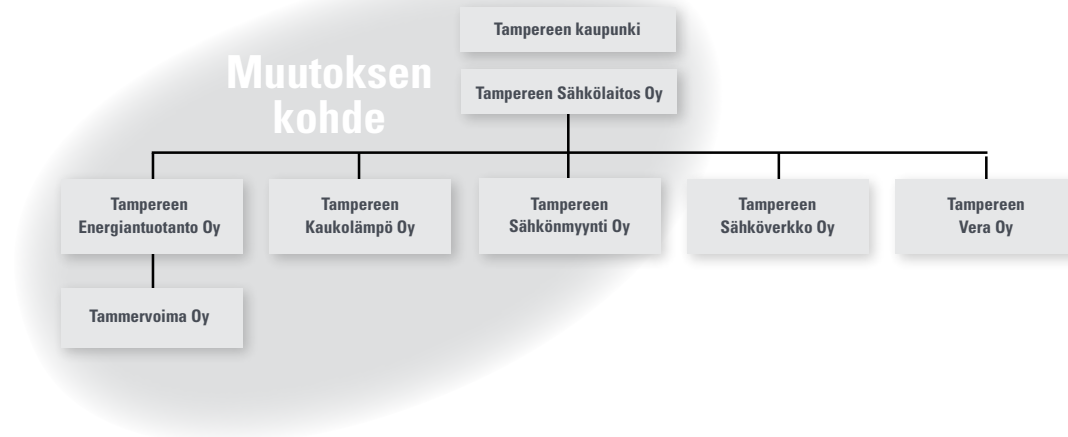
Tampereen kaupunki

Muutoksen kohde

Tampereen Sähkölaitos Oy

Tampereen Energiantuotanto Oy

Tampereen Kaukolämpö Oy

Tampereen Sähkönmyynti Oy

Tampereen Sähköverkko Oy

Tampereen Vera Oy

Tammervoima Oy